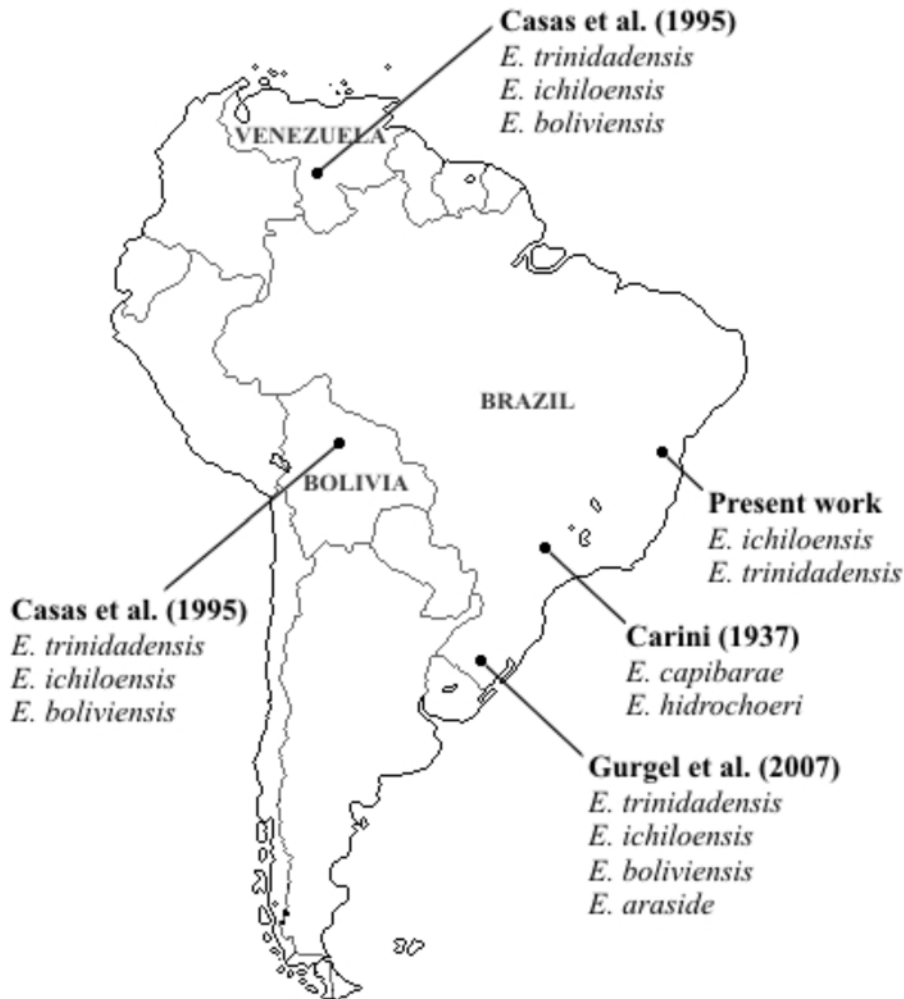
Casas et al. (1995)
E. trinidadensis
E. ichiloensis
E. boliviensis

VENEZUELA

BRAZIL

BOLIVIA

Present work
E. ichiloensis
E. trinidadensis

Casas et al. (1995)
E. trinidadensis
E. ichiloensis
E. boliviensis

Carini (1937)
E. capibarae
E. hidrochoeri

Gurgel et al. (2007)
E. trinidadensis
E. ichiloensis
E. boliviensis
E. araside